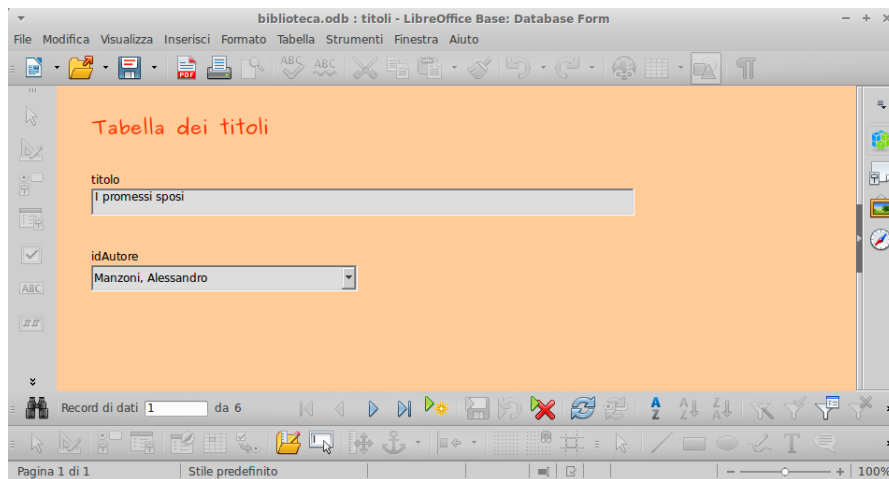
biblioteca.odb : titoli - LibreOffice Base: Database Form

File Modifica Visualizza Inserisci Formato Tabella Strumenti Finestra Aiuto

Tabella dei titoli

titolo

I promessi sposi

idAutore

Manzoni, Alessandro

Record di dati 1 da 6

Pagina 1 di 1 Stile predefinito 100%